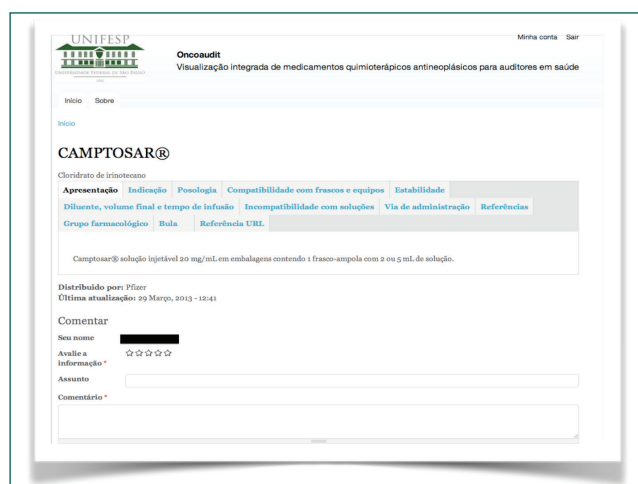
UNIFESP
UNIVERSIDADE FEDERAL DE SÃO PAULO
1933

Oncoaudit
Visualização integrada de medicamentos quimioterápicos antineoplásicos para auditores em saúde

Minha conta Sair

Início Sobre

Início

CAMPTOSAR®

Cloridrato de irinotecano

Apresentação Indicação Posologia Compatibilidade com frascos e equipos Estabilidade Diluente, volume final e tempo de infusão Incompatibilidade com soluções Via de administração Referências Grupo farmacológico Bula Referência URL

Camptosar® solução injetável 20 mg/mL em embalagens contendo 1 frasco-ampola com 2 ou 5 mL de solução.

Distribuido por: Pfizer
Última atualização: 29 Março, 2013 - 12:41

Comentar

Seu nome

Avalie a informação *

Assunto

Comentário *